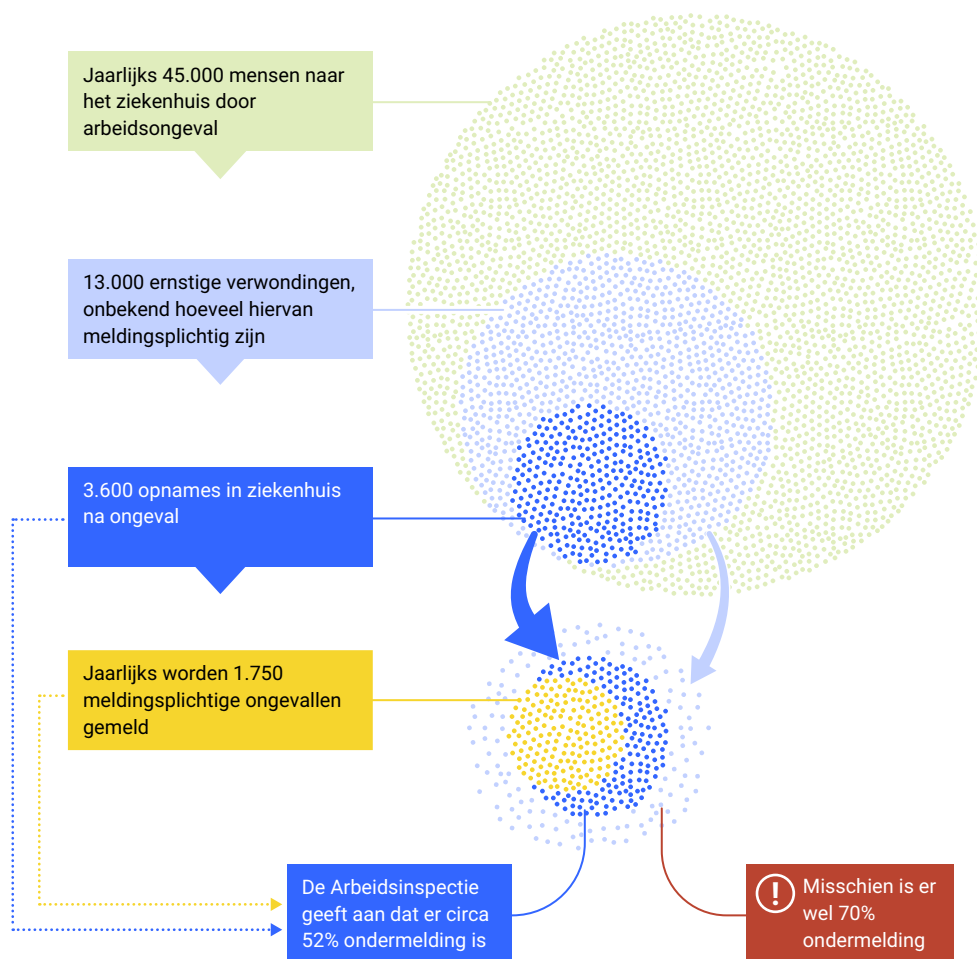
Jaarlijks 45.000 mensen naar het ziekenhuis door arbeidsongeval

13.000 ernstige verwondingen, onbekend hoeveel hiervan meldingsplichtig zijn

3.600 opnames in ziekenhuis na ongeval

Jaarlijks worden 1.750 meldingsplichtige ongevallen gemeld

De Arbeidsinspectie geeft aan dat er circa 52% ondermelding is

!

Misschien is er wel 70% ondermelding